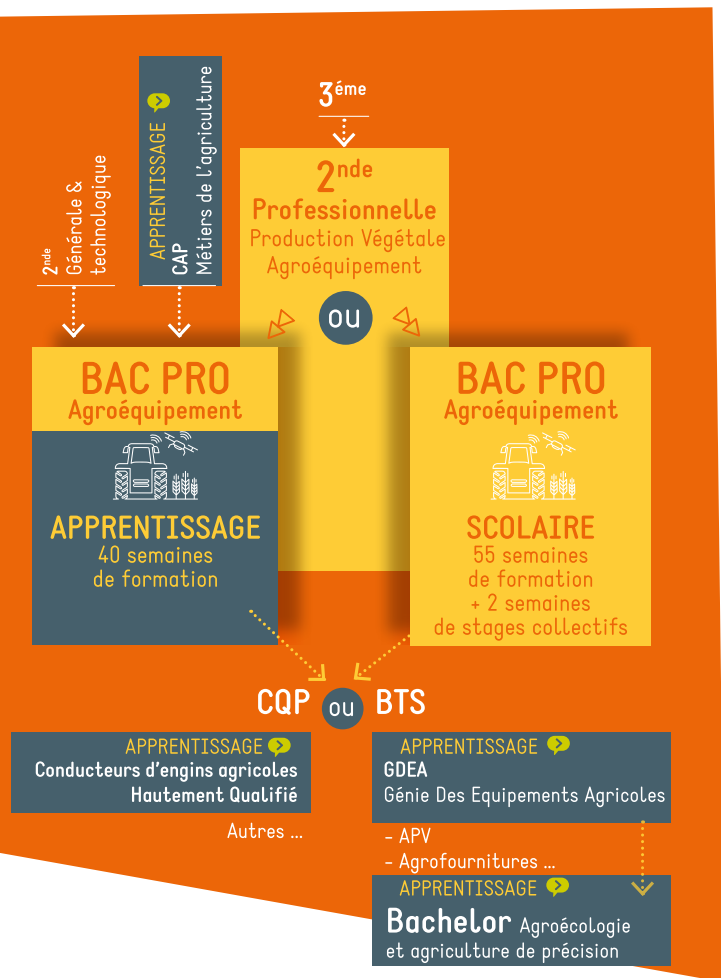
APPRENTISSAGE
CAP
Métiers de l'agriculture

2nde
Générale & technologique

3éme

2nde
Professionnelle
Production Végétale
Agroéquipement

ou

BAC PRO
Agroéquipement

APPRENTISSAGE
40 semaines
de formation

BAC PRO
Agroéquipement

SCOLAIRE
55 semaines
de formation
+ 2 semaines
de stages collectifs

CQP ou BTS

APPRENTISSAGE
Conducteurs d'engins agricoles
Hautement Qualifié

Autres ...

APPRENTISSAGE
GDEA
Génie Des Equipements Agricoles

- APV
- Agrofournitures ...

APPRENTISSAGE
Bachelor Agroécologie
et agriculture de précision